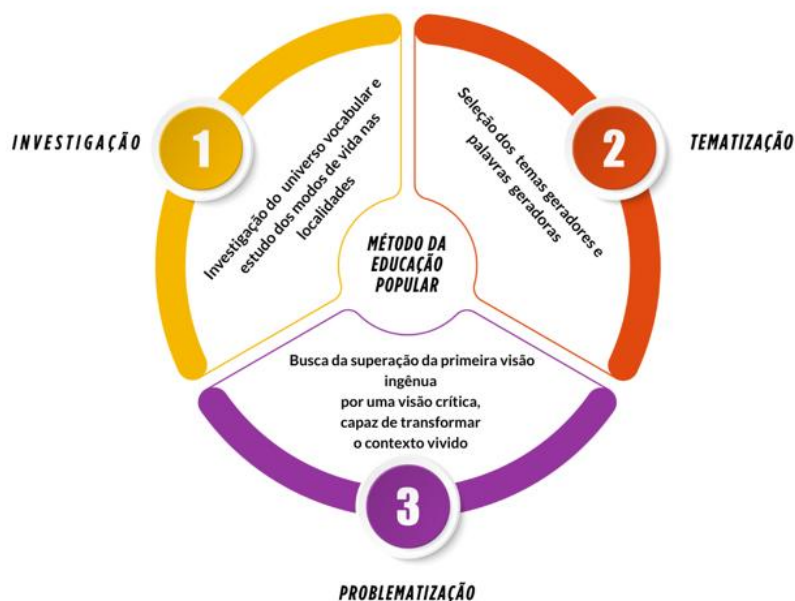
INVESTIGAÇÃO

1

Investigação do universo vocabular e estudo dos modos de vida nas localidades

MÉTODO DA EDUCAÇÃO POPULAR

Seleção dos temas geradores e palavras geradoras

2

TEMATIZAÇÃO

Busca da superação da primeira visão ingênua por uma visão crítica, capaz de transformar o contexto vivido

3

PROBLEMATIZAÇÃO